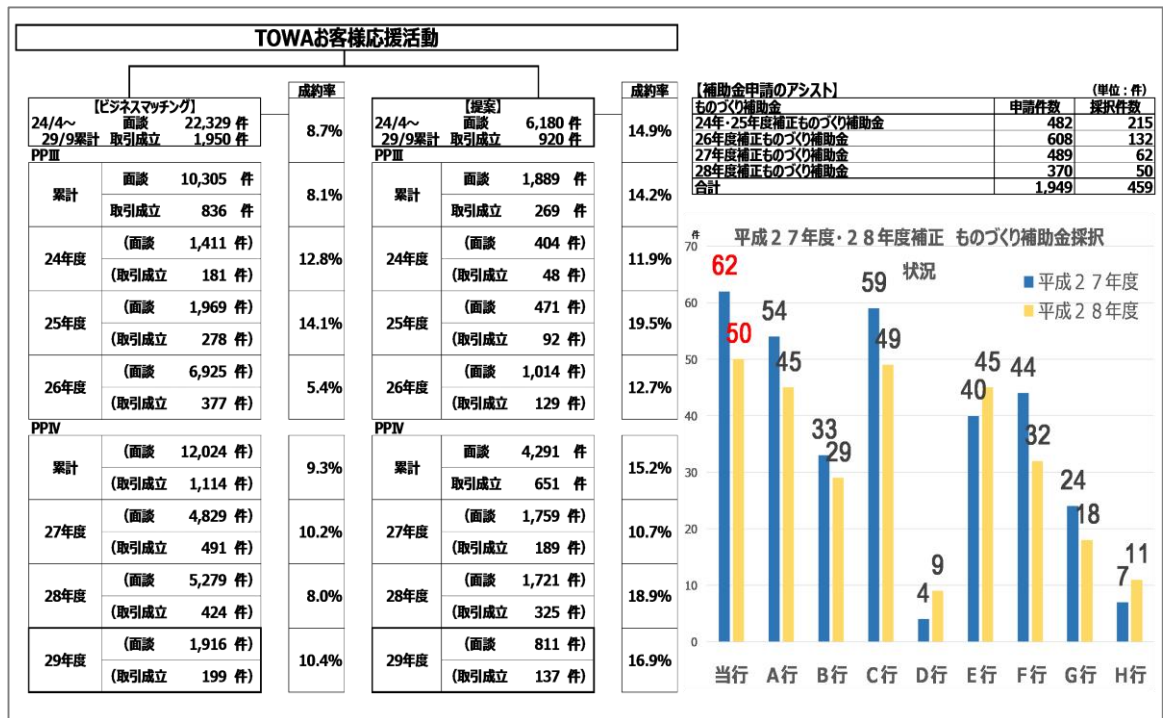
TOWAお客様応援活動

【ビジネスマッチング】
24/4～ 面談 22,329 件
29/9累計 取引成立 1,950 件

成約率
8.7%

PPⅢ

| | | 成約率 |
|---|---|---|
| 累計 | 面談 10,305 件<br>取引成立 836 件 | 8.1% |
| 24年度 | （面談 1,411 件）<br>（取引成立 181 件） | 12.8% |
| 25年度 | （面談 1,969 件）<br>（取引成立 278 件） | 14.1% |
| 26年度 | （面談 6,925 件）<br>（取引成立 377 件） | 5.4% |

PPⅣ

| | | |
|---|---|---|
| 累計 | （面談 12,024 件）<br>（取引成立 1,114 件） | 9.3% |
| 27年度 | （面談 4,829 件）<br>（取引成立 491 件） | 10.2% |
| 28年度 | （面談 5,279 件）<br>（取引成立 424 件） | 8.0% |
| 29年度 | （面談 1,916 件）<br>（取引成立 199 件） | 10.4% |

【提案】
24/4～ 面談 6,180 件
29/9累計 取引成立 920 件

成約率
14.9%

PPⅢ

| | | |
|---|---|---|
| 累計 | 面談 1,889 件<br>取引成立 269 件 | 14.2% |
| 24年度 | （面談 404 件）<br>（取引成立 48 件） | 11.9% |
| 25年度 | （面談 471 件）<br>（取引成立 92 件） | 19.5% |
| 26年度 | （面談 1,014 件）<br>（取引成立 129 件） | 12.7% |

PPⅣ

| | | |
|---|---|---|
| 累計 | 面談 4,291 件<br>取引成立 651 件 | 15.2% |
| 27年度 | （面談 1,759 件）<br>（取引成立 189 件） | 10.7% |
| 28年度 | （面談 1,721 件）<br>（取引成立 325 件） | 18.9% |
| 29年度 | （面談 811 件）<br>（取引成立 137 件） | 16.9% |

【補助金申請のアシスト】 （単位：件）

| ものづくり補助金 | 申請件数 | 採択件数 |
|---|---|---|
| 24年・25年度補正ものづくり補助金 | 482 | 215 |
| 26年度補正ものづくり補助金 | 608 | 132 |
| 27年度補正ものづくり補助金 | 489 | 62 |
| 28年度補正ものづくり補助金 | 370 | 50 |
| 合計 | 1,949 | 459 |

平成２７年度・２８年度補正 ものづくり補助金採択状況
件
平成２７年度
平成２８年度
70 60 50 40 30 20 10 0
62 50 54 45 33 29 59 49 4 9 40 45 44 32 24 18 7 11
当行 A行 B行 C行 D行 E行 F行 G行 H行